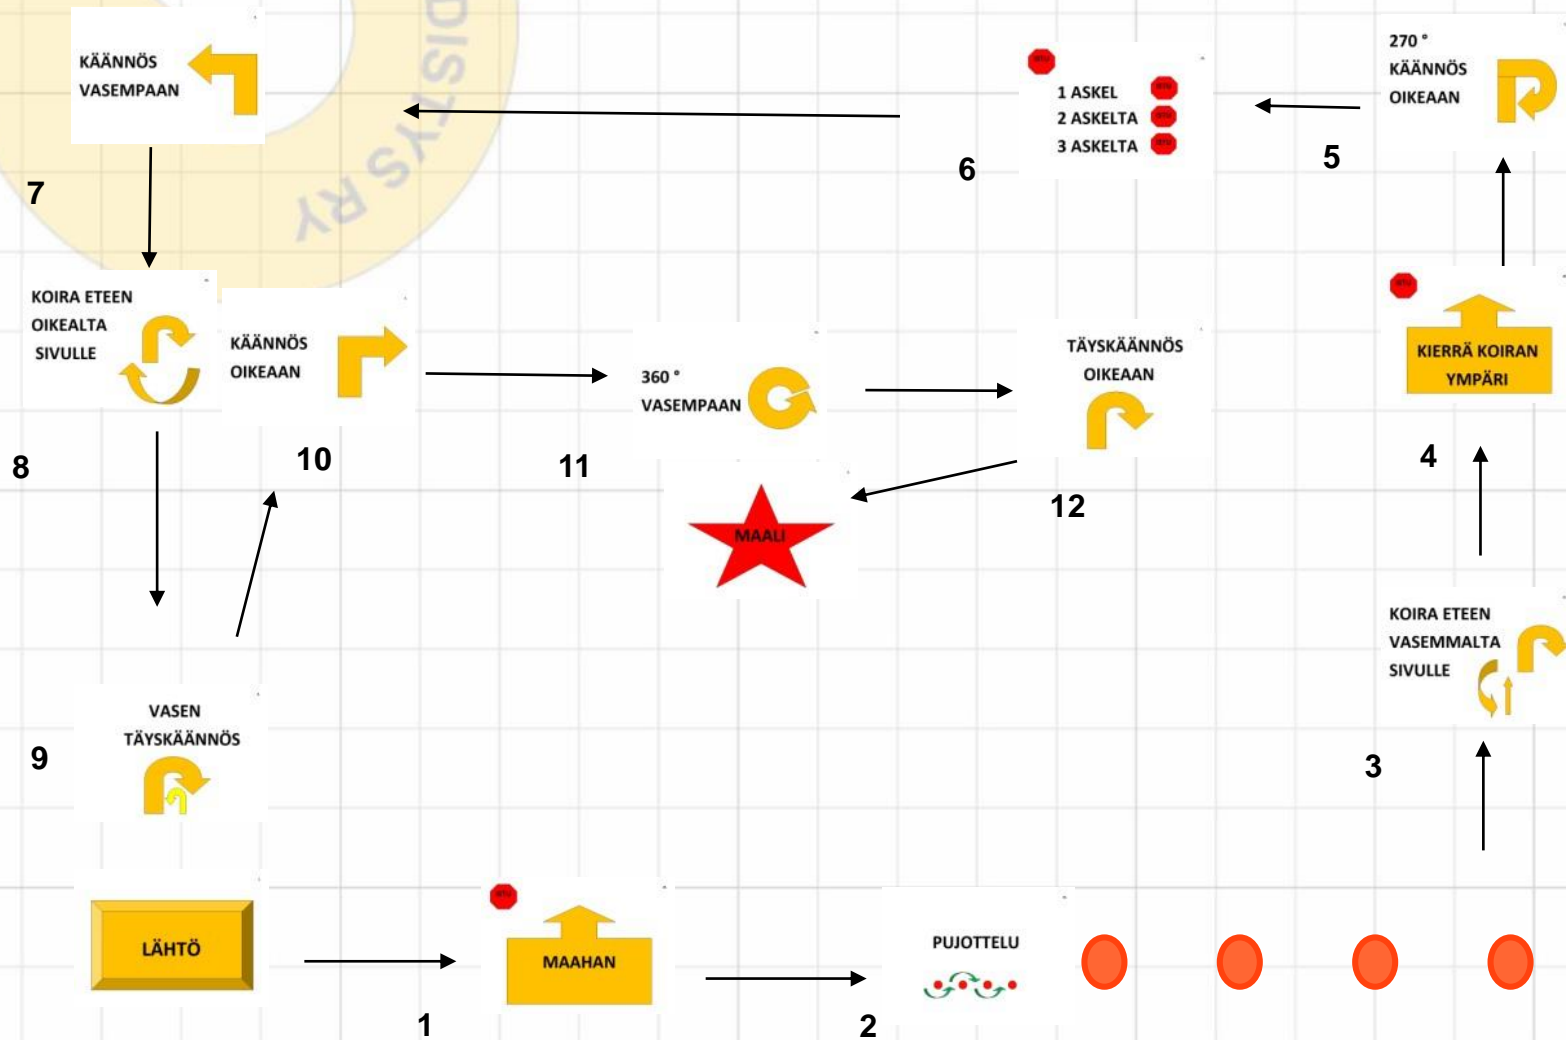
KÄÄNNÖS VASEMPAAN

7

1 ASKEL
2 ASKELTA
3 ASKELTA

6

270 °
KÄÄNNÖS
OIKEAAN

5

KOIRA ETEEN OIKEALTA SIVULLE

KÄÄNNÖS OIKEAAN

360 °
VASEMPAAN

TÄYSKÄÄNNÖS OIKEAAN

KIERRÄ KOIRAN YMPÄRI

8

10

11

4

MAALI

12

KOIRA ETEEN VASEMMALTA SIVULLE

VASEN TÄYSKÄÄNNÖS

9

3

LÄHTÖ

MAAHAN

PUJOTTELU

1

2